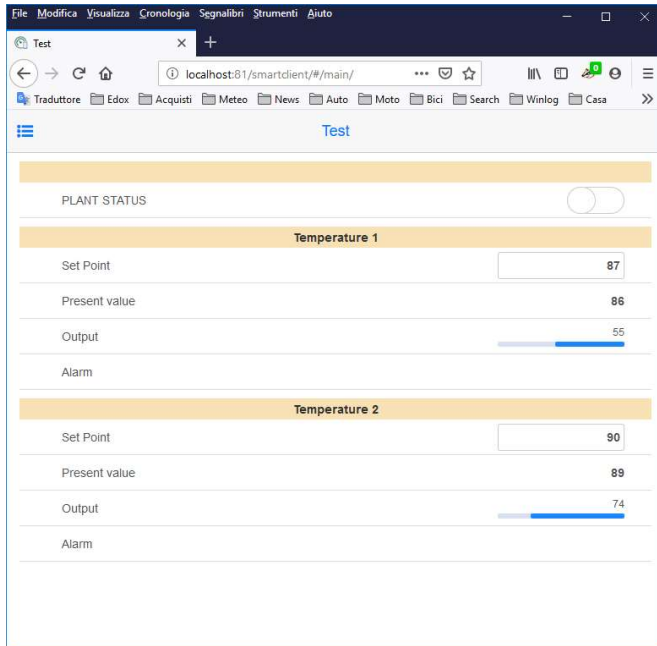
File Modifica Visualizza Cronologia Segnalibri Strumenti Aiuto

Test

localhost:81/smartclient/#/main/

Traduttore Edox Acquisti Meteo News Auto Moto Bici Search Winlog Casa

Test

PLANT STATUS

Temperature 1

Set Point 87

Present value 86

Output 55

Alarm

Temperature 2

Set Point 90

Present value 89

Output 74

Alarm